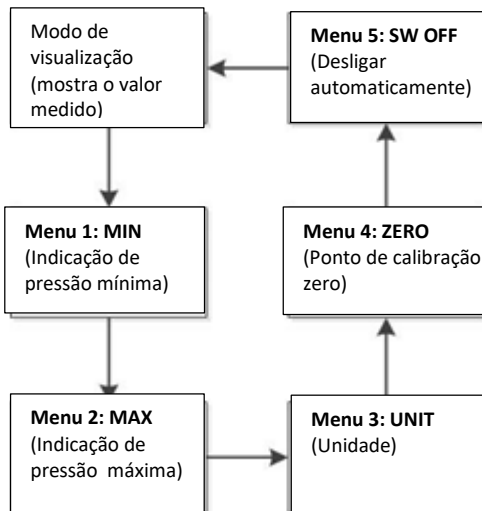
Modo de visualização (mostra o valor medido)

Menu 5: SW OFF
(Desligar automaticamente)

Menu 1: MIN
(Indicação de pressão mínima)

Menu 4: ZERO
(Ponto de calibração zero)

Menu 2: MAX
(Indicação de pressão máxima)

Menu 3: UNIT
(Unidade)